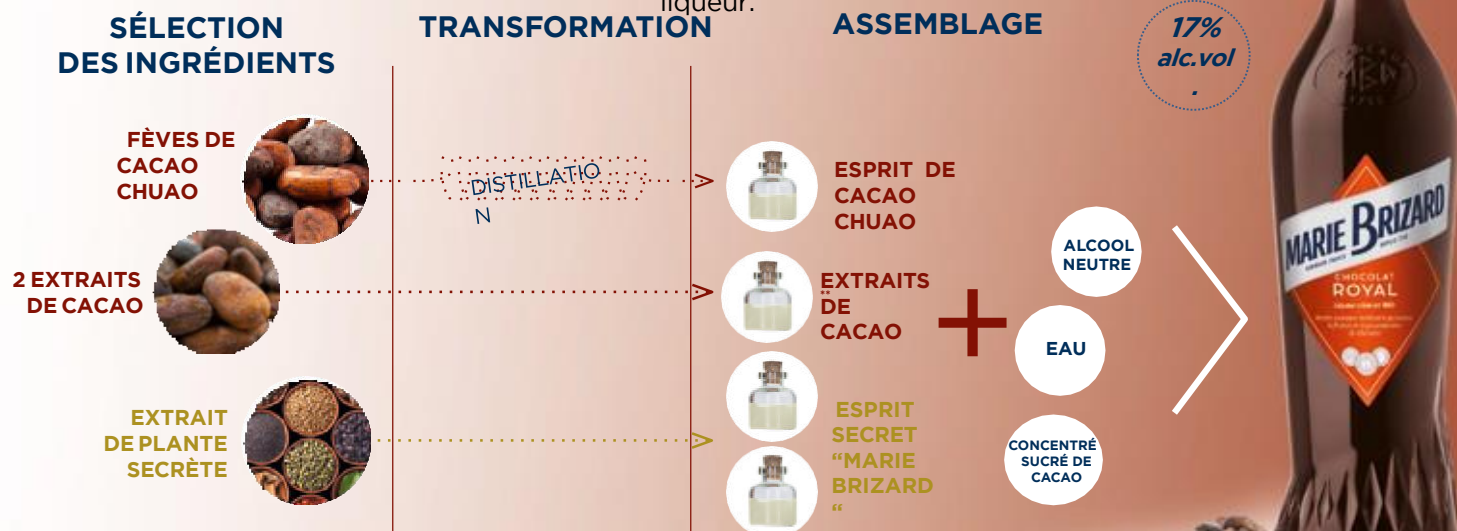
liqueur.

SÉLECTION DES INGRÉDIENTS

TRANSFORMATION

ASSEMBLAGE

17% alc.vol .

FÈVES DE CACAO CHUAO

DISTILLATIO N

ESPRIT DE CACAO CHUAO

2 EXTRAITS DE CACAO

EXTRAITS DE CACAO

ALCOOL NEUTRE

EAU

EXTRAIT DE PLANTE SECRÈTE

ESPRIT SECRET “MARIE BRIZARD “

CONCENTRÉ SUCRÉ DE CACAO

MARIE BRIZARD

CHOCOLAT ROYAL